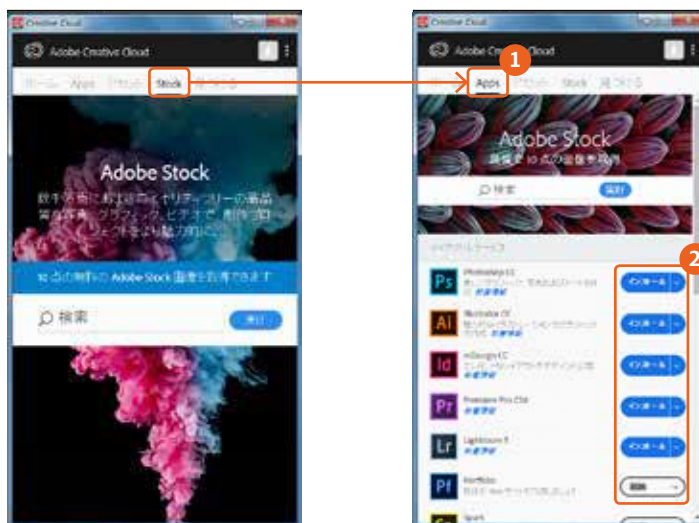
Creative Cloud

Adobe Creative Cloud

ホーム Apps アセット Stock 見つける

Adobe Stock

数千万点に及ぶロイヤリティフリーの高品質な写真、グラフィック、ビデオで、制作プロジェクトをより魅力的に。

10 点の無料の Adobe Stock 画像を取得できます

検索

実行

Creative Cloud

Adobe Creative Cloud

1

ホーム Apps アセット Stock 見つける

Adobe Stock

最低 10 点の画像を取得

検索

実行

2

Photoshop CC

Illustrator CC

InDesign CC

Premiere Pro CS6

Lightroom 5

Portfolio

インストール

インストール

インストール

インストール

インストール

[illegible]